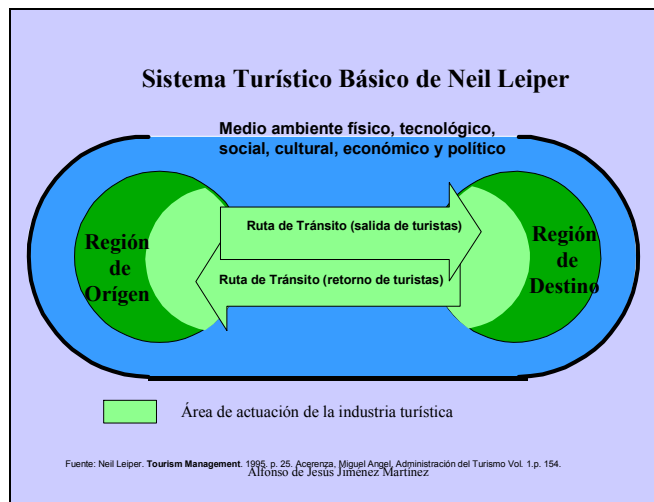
Sistema Turístico Básico de Neil Leiper

Medio ambiente físico, tecnológico, social, cultural, económico y político

Región de Orígen

Ruta de Tránsito (salida de turistas)

Ruta de Tránsito (retorno de turistas)

Región de Destino

Área de actuación de la industria turística

Fuente: Neil Leiper. Tourism Management. 1995. p. 25. Acerenza, Miguel Angel. Administración del Turismo Vol. 1.p. 154.
Alfonso de Jesús Jiménez Martínez